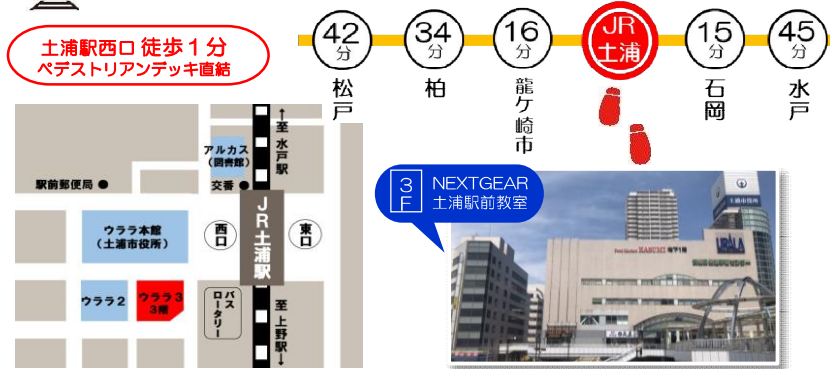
土浦駅西口 徒歩１分
ペデストリアンデッキ直結

42分 松戸
34分 柏
16分 龍ケ崎市
JR土浦
15分 石岡
45分 水戸

至水戸駅
アルカス（図書館）
駅前郵便局
交番
JR土浦駅
ウララ本館（土浦市役所）
西口
東口
ウララ２
ウララ３ ３階
バスロータリー
至上野駅

３F
NEXTGEAR
土浦駅前教室

URALA